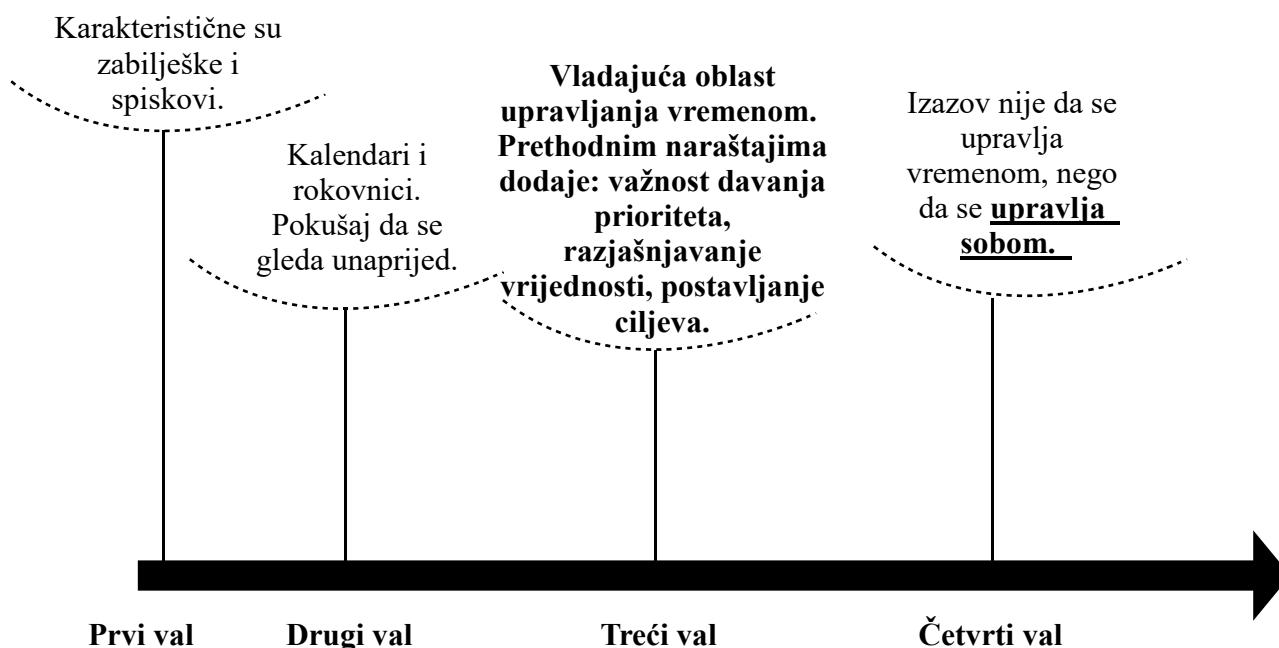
Karakteristične su zabilješke i spiskovi.

Kalendari i rokovnici. Pokušaj da se gleda unaprijed.

**Vladajuća oblast upravljanja vremenom. Prethodnim naraštajima dodaje: važnost davanja prioriteta, razjašnjavanje vrijednosti, postavljanje ciljeva.**

Izazov nije da se upravlja vremenom, nego da se **upravlja sobom.**

**Prvi val** **Drugi val** **Treći val** **Četvrti val**